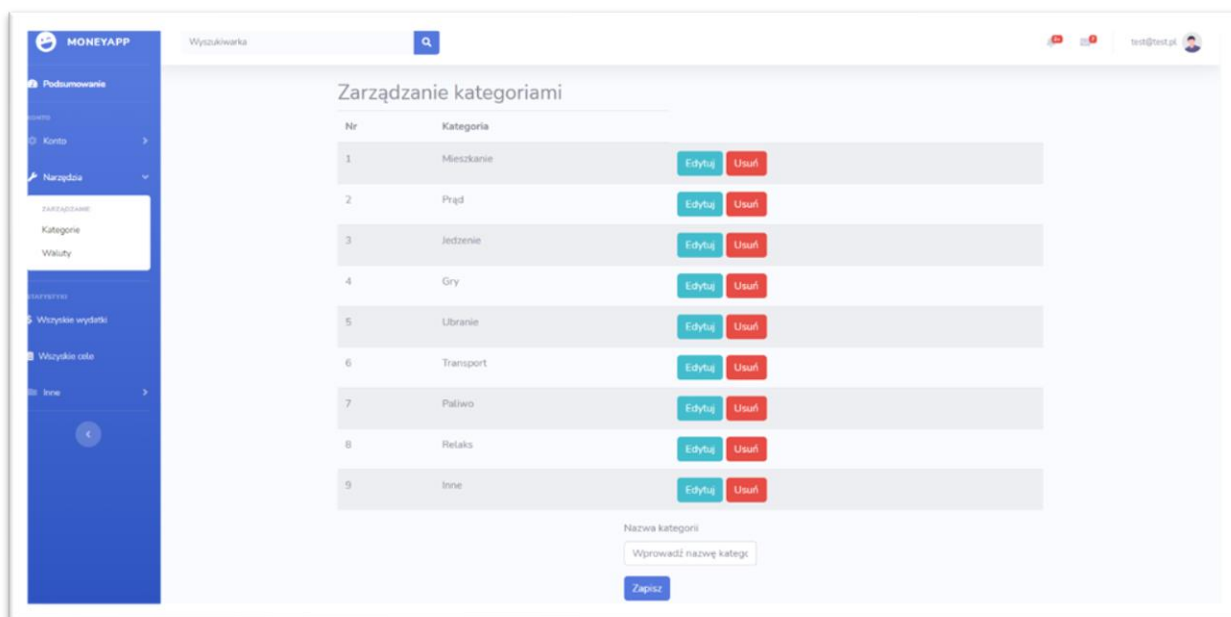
MONEYAPP

Podsumowanie

KONTO

Konto

Narzędzia

ZARZĄDZANIE

Kategorie

Waluty

STATYSTYKI

Wszyskie wydatki

Wszyskie cele

Inne

Wyszukiwarka

test@test.pl

Zarządzanie kategoriami

| Nr | Kategoria | |
|---|---|---|
| 1 | Mieszkanie | Edytuj Usuń |
| 2 | Prąd | Edytuj Usuń |
| 3 | Jedzenie | Edytuj Usuń |
| 4 | Gry | Edytuj Usuń |
| 5 | Ubranie | Edytuj Usuń |
| 6 | Transport | Edytuj Usuń |
| 7 | Paliwo | Edytuj Usuń |
| 8 | Relaks | Edytuj Usuń |
| 9 | Inne | Edytuj Usuń |

Nazwa kategorii

Wprowadź nazwę katego

Zapisz